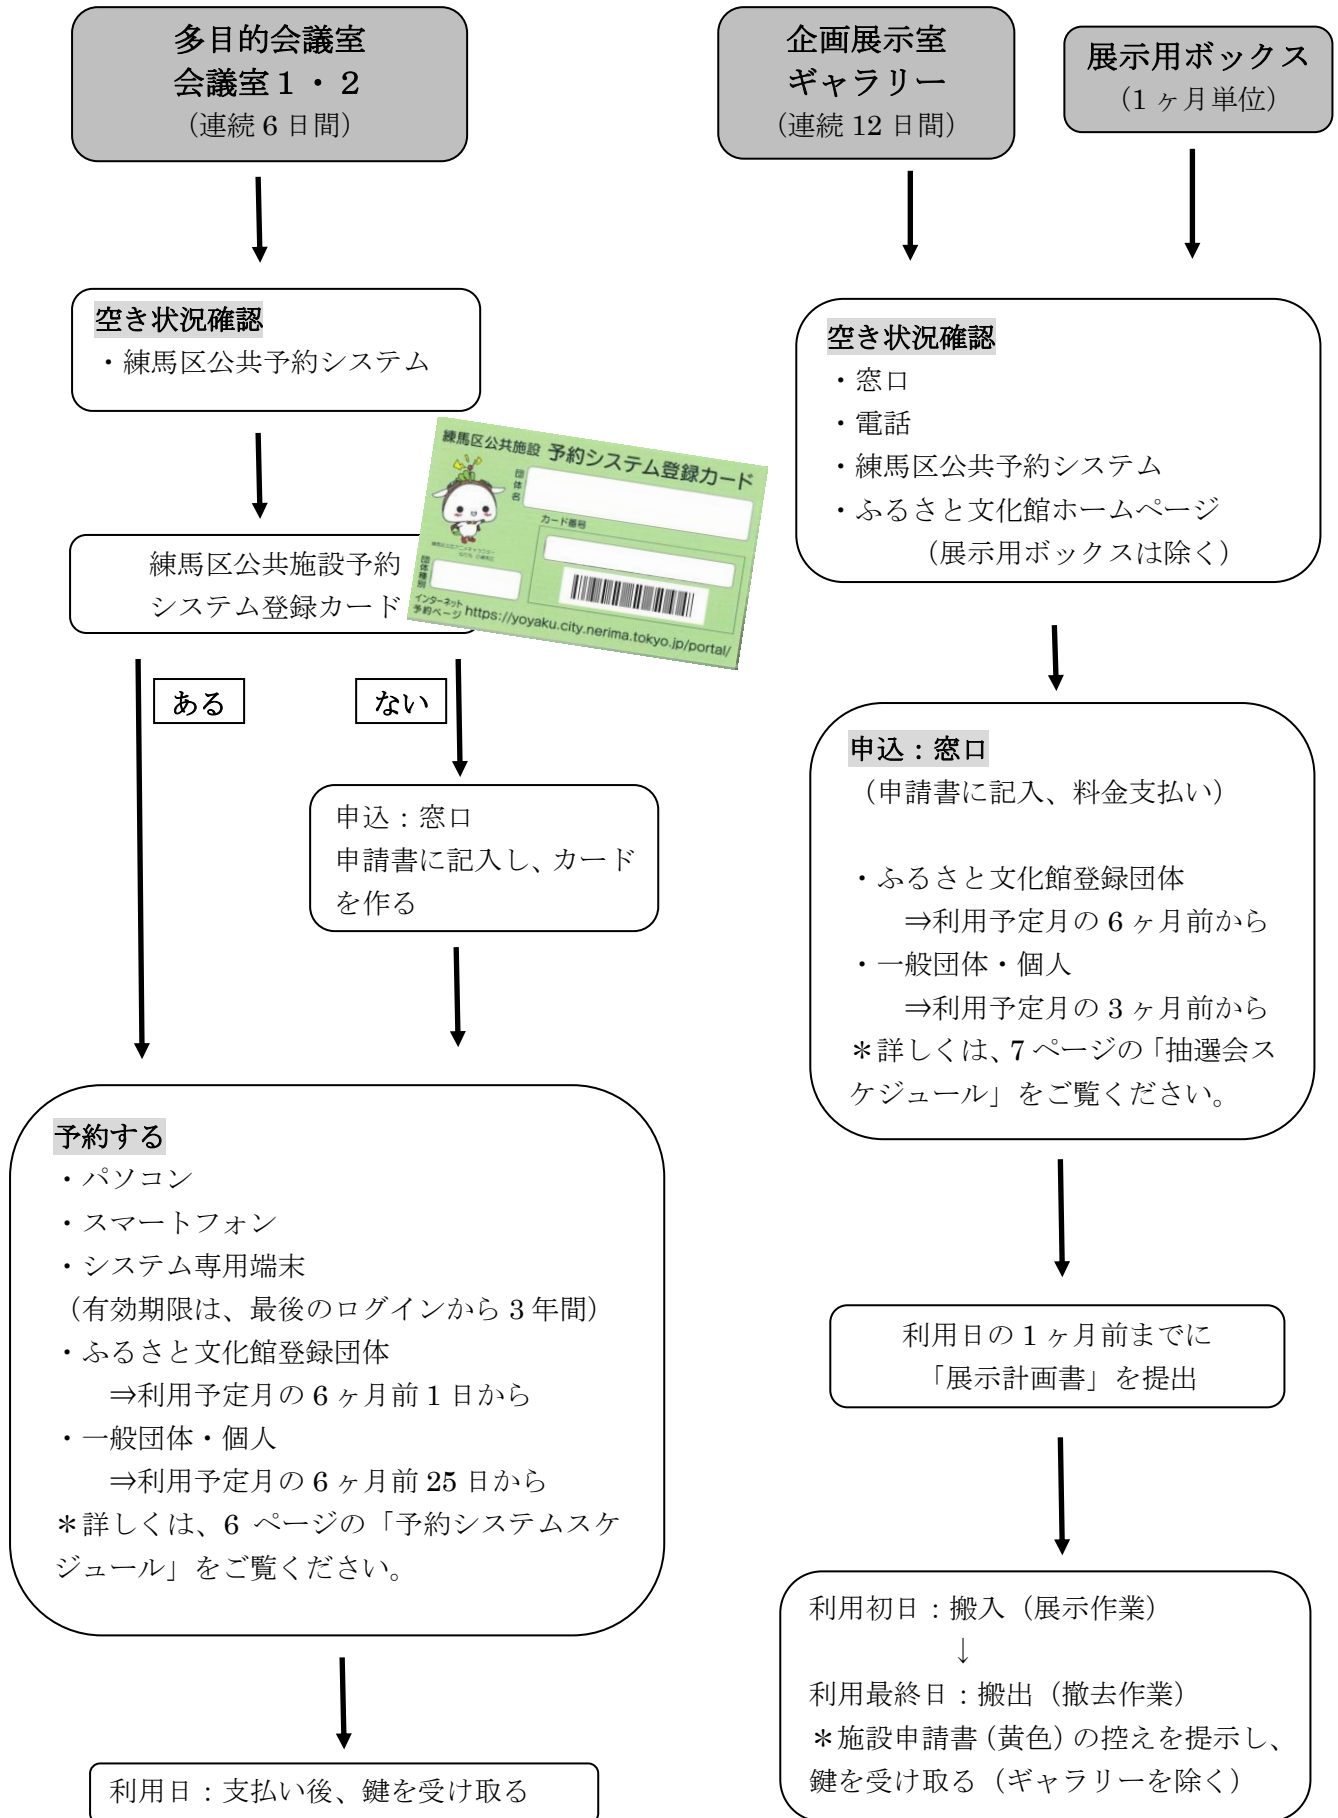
多目的会議室
会議室１・２
（連続 6 日間）

企画展示室
ギャラリー
（連続 12 日間）

展示用ボックス
（1 ヶ月単位）

空き状況確認
・練馬区公共予約システム

練馬区公共施設 予約システム登録カード
団体名
カード番号
団体種別
インターネット予約ページ https://yoyaku.city.nerima.tokyo.jp/portal/

練馬区公共施設予約システム登録カード

ある

ない

申込：窓口
申請書に記入し、カードを作る

予約する
・パソコン
・スマートフォン
・システム専用端末
（有効期限は、最後のログインから 3 年間）
・ふるさと文化館登録団体
⇒利用予定月の 6 ヶ月前 1 日から
・一般団体・個人
⇒利用予定月の 6 ヶ月前 25 日から
＊詳しくは、6 ページの「予約システムスケジュール」をご覧ください。

利用日：支払い後、鍵を受け取る

空き状況確認
・窓口
・電話
・練馬区公共予約システム
・ふるさと文化館ホームページ
（展示用ボックスは除く）

申込：窓口
（申請書に記入、料金支払い）

・ふるさと文化館登録団体
⇒利用予定月の 6 ヶ月前から
・一般団体・個人
⇒利用予定月の 3 ヶ月前から
＊詳しくは、7 ページの「抽選会スケジュール」をご覧ください。

利用日の 1 ヶ月前までに
「展示計画書」を提出

利用初日：搬入（展示作業）
↓
利用最終日：搬出（撤去作業）
＊施設申請書（黄色）の控えを提示し、鍵を受け取る（ギャラリーを除く）